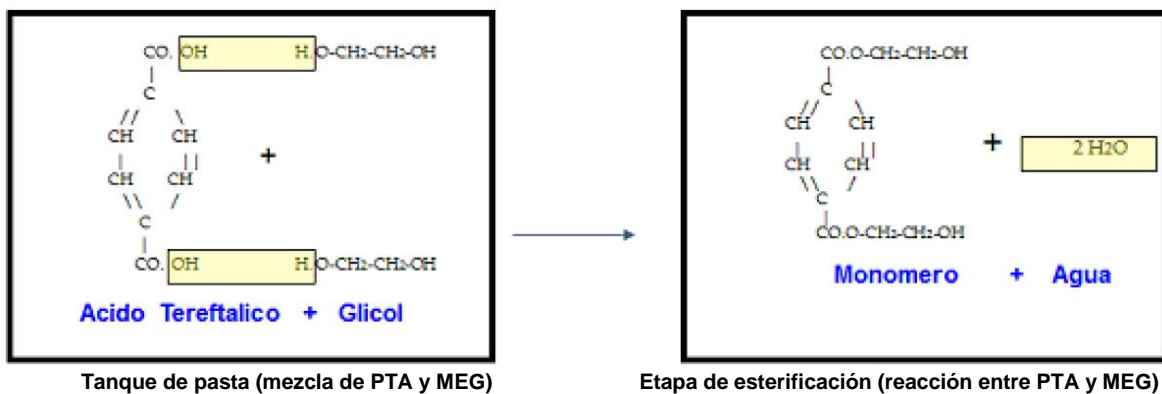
CO. OH H. O-CH2-CH2-OH
C
CH CH
+
CH CH
C
CO. OH H. O-CH2-CH2-OH
Acido Tereftalico + Glicol

Tanque de pasta (mezcla de PTA y MEG)

CO.O-CH2-CH2-OH
C
CH CH
+ 2 H2O
CH CH
C
CO.O-CH2-CH2-OH
Monomero + Agua

Etapa de esterificación (reacción entre PTA y MEG)